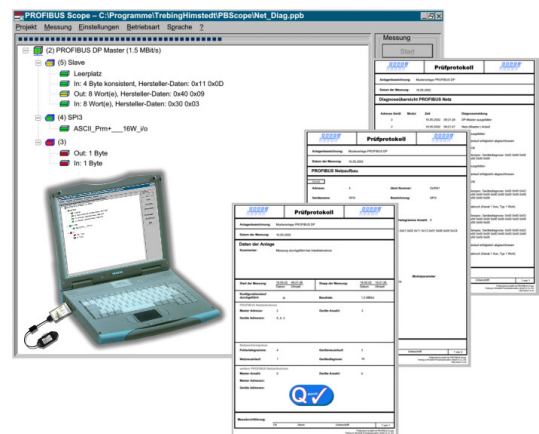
PROFIBUS Scope – C:\Programme\TrebingHimstedt\PBScope\Net_Diag.ppb

Projekt Messung Einstellungen Betriebsart Sprache ?

Messung

Start

(2) PROFIBUS DP Master (1.5 MBit/s)

(5) Slave

Leerplatz

In: 4 Byte konsistent, Hersteller-Daten: 0x11 0x0D

Out: 8 Wort(e), Hersteller-Daten: 0x40 0x09

In: 8 Wort(e), Hersteller-Daten: 0x30 0x03

(4) SPI3

ASCII_Pm+___16W_i/o

(3)

Out: 1 Byte

In: 1 Byte

Prüfprotokoll

Diagnoseübersicht PROFIBUS Netz

Prüfprotokoll

PROFIBUS Netzaufbau

Prüfprotokoll

Anlagenbezeichnung: Musteranlage PROFIBUS DP

Datum der Messung: 10.05.2002

Daten der Anlage

Kommentar: Messung durchgeführt bei Inbetriebnahme

Start der Messung: 10.05.02 08:27:20

Stopp der Messung: 10.05.02 08:29:36

Baudrate: 1.5 MBit/s

Master Adressen: 2

Geräte Anzahl: 2

Geräte Adressen: 3, 4, 5

Gesamtanzahl

Ursache: Nein